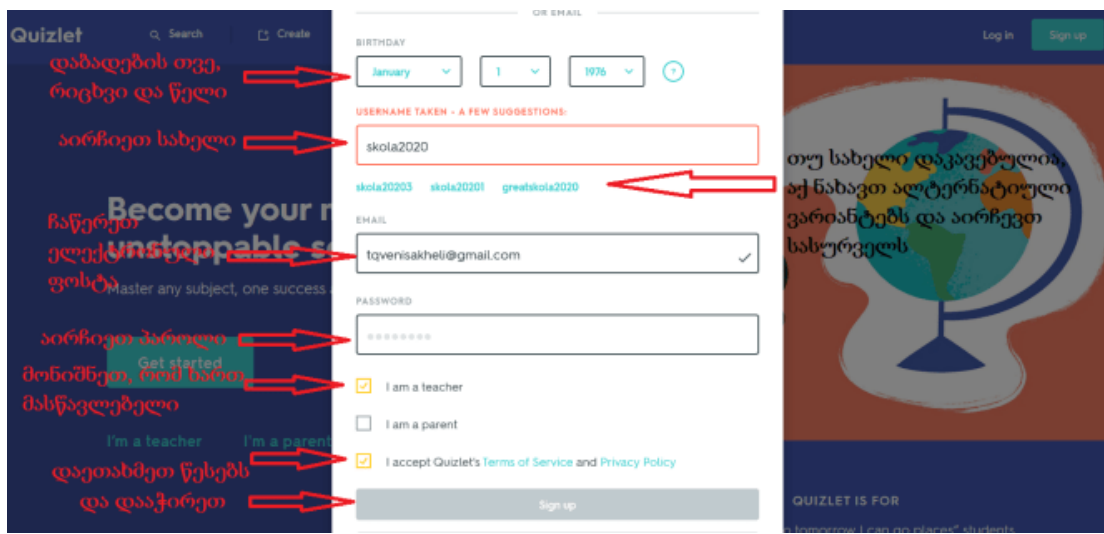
Quizlet
Search
Create
Log in
Sign up

OR EMAIL

BIRTHDAY
January
1
1976
?

დაბადების თვე, რიცხვი და წელი

USERNAME TAKEN - A FEW SUGGESTIONS:
skola2020
აირჩიეთ სახელი

skola20203 skola20201 greatskola2020

თუ სახელი დაკავებულია, აქ ნახავთ ალტერნატიულ ვარიანტებს და აირჩევთ სასურველს

Become your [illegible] unstoppable s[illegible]
Master any subject, one success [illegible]

EMAIL
tqvenisakheli@gmail.com
ჩაწერეთ ელექტრონული ფოსტა

PASSWORD
••••••••
აირჩიეთ პაროლი

Get started

I am a teacher
მონიშნეთ, რომ ხართ მასწავლებელი

I am a parent

I'm a teacher I'm a parent

I accept Quizlet's Terms of Service and Privacy Policy
დაეთანხმეთ წესებს

Sign up
და დააჭირეთ

QUIZLET IS FOR
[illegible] tomorrow I can go places" students